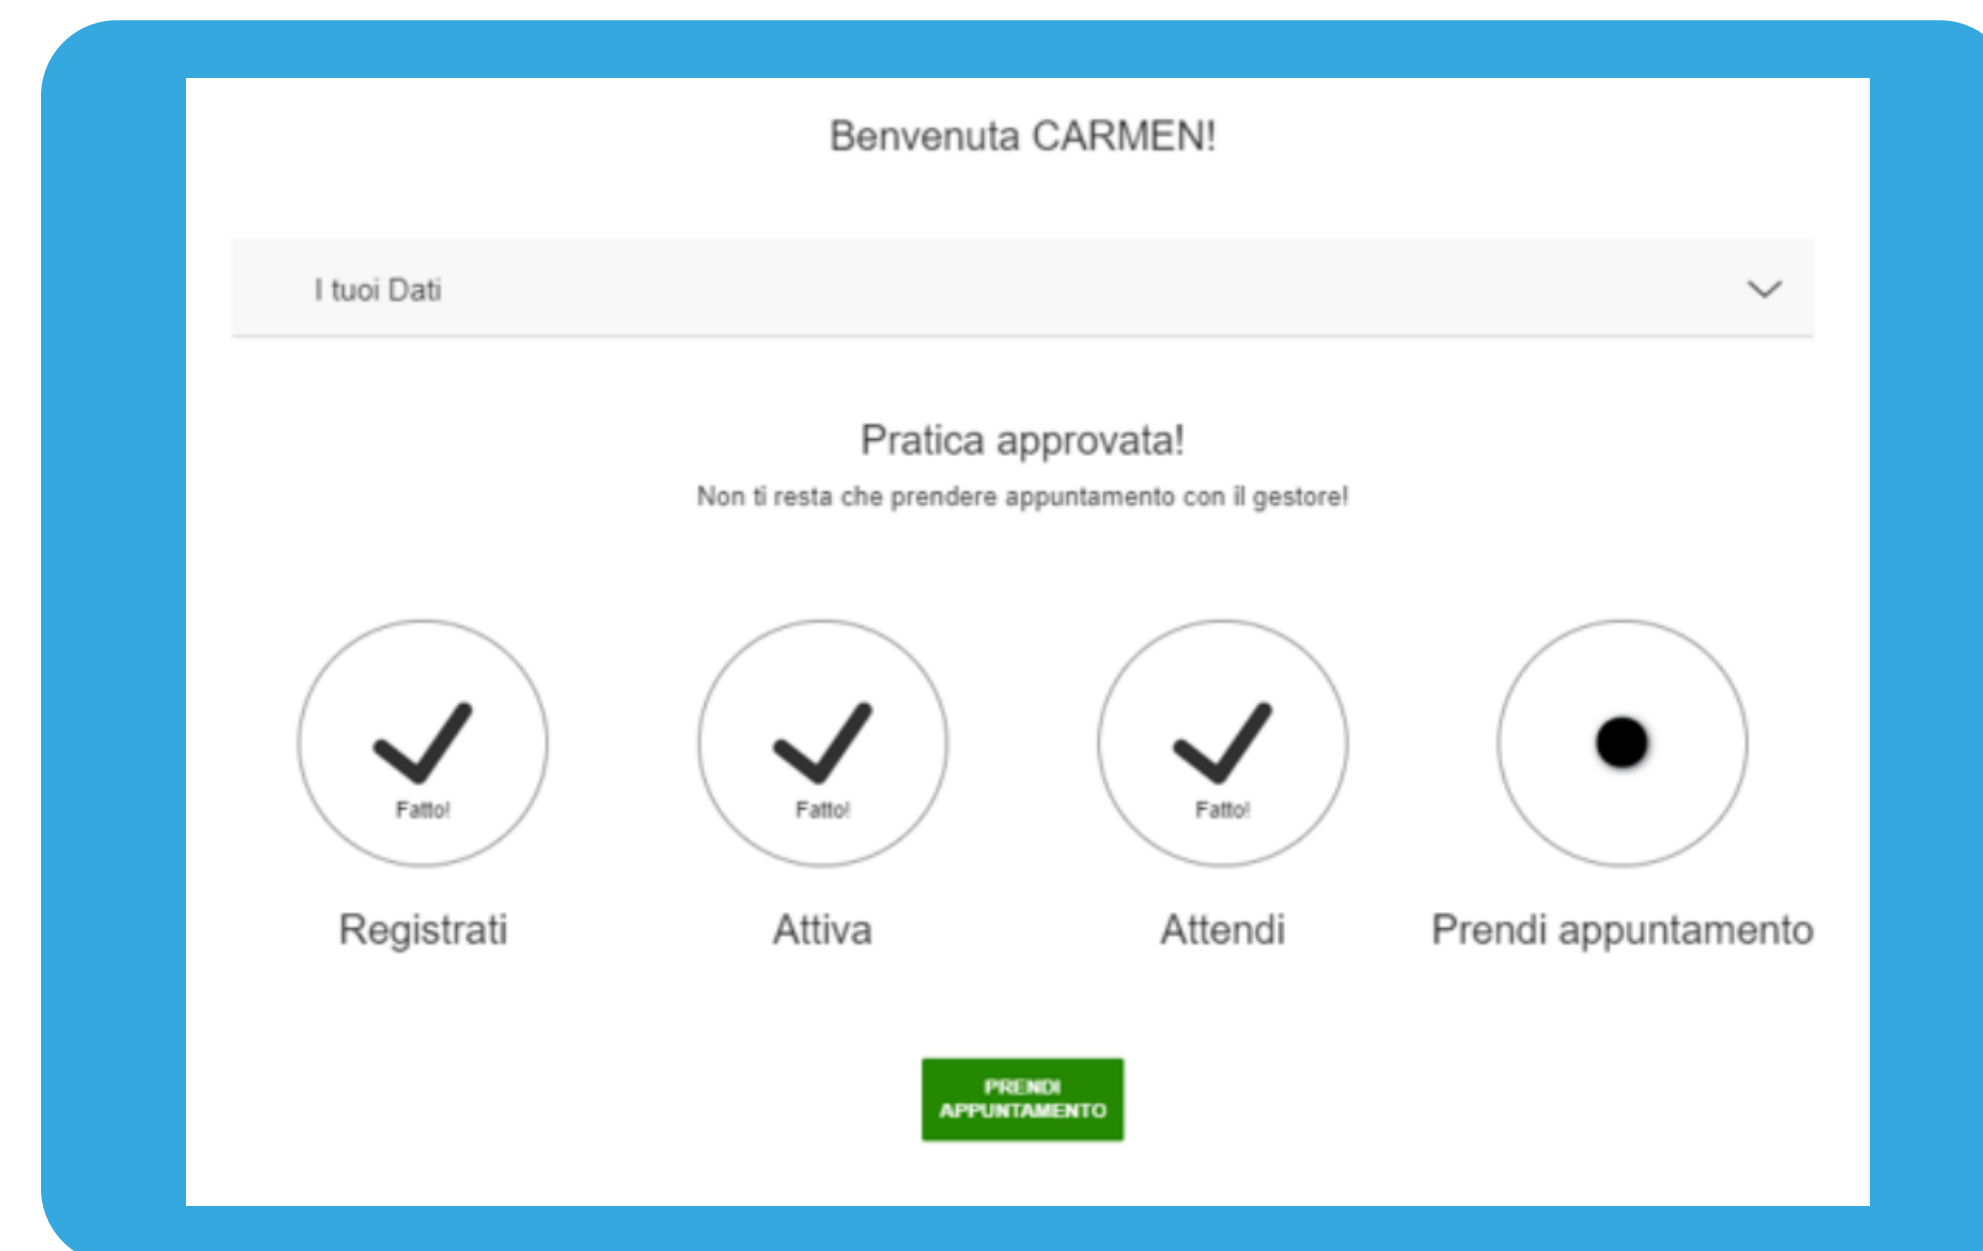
Benvenuta CARMEN!

I tuoi Dati

Pratica approvata!

Non ti resta che prendere appuntamento con il gestore!

Fatto!

Registrati

Fatto!

Attiva

Fatto!

Attendi

Prendi appuntamento

PRENDI APPUNTAMENTO